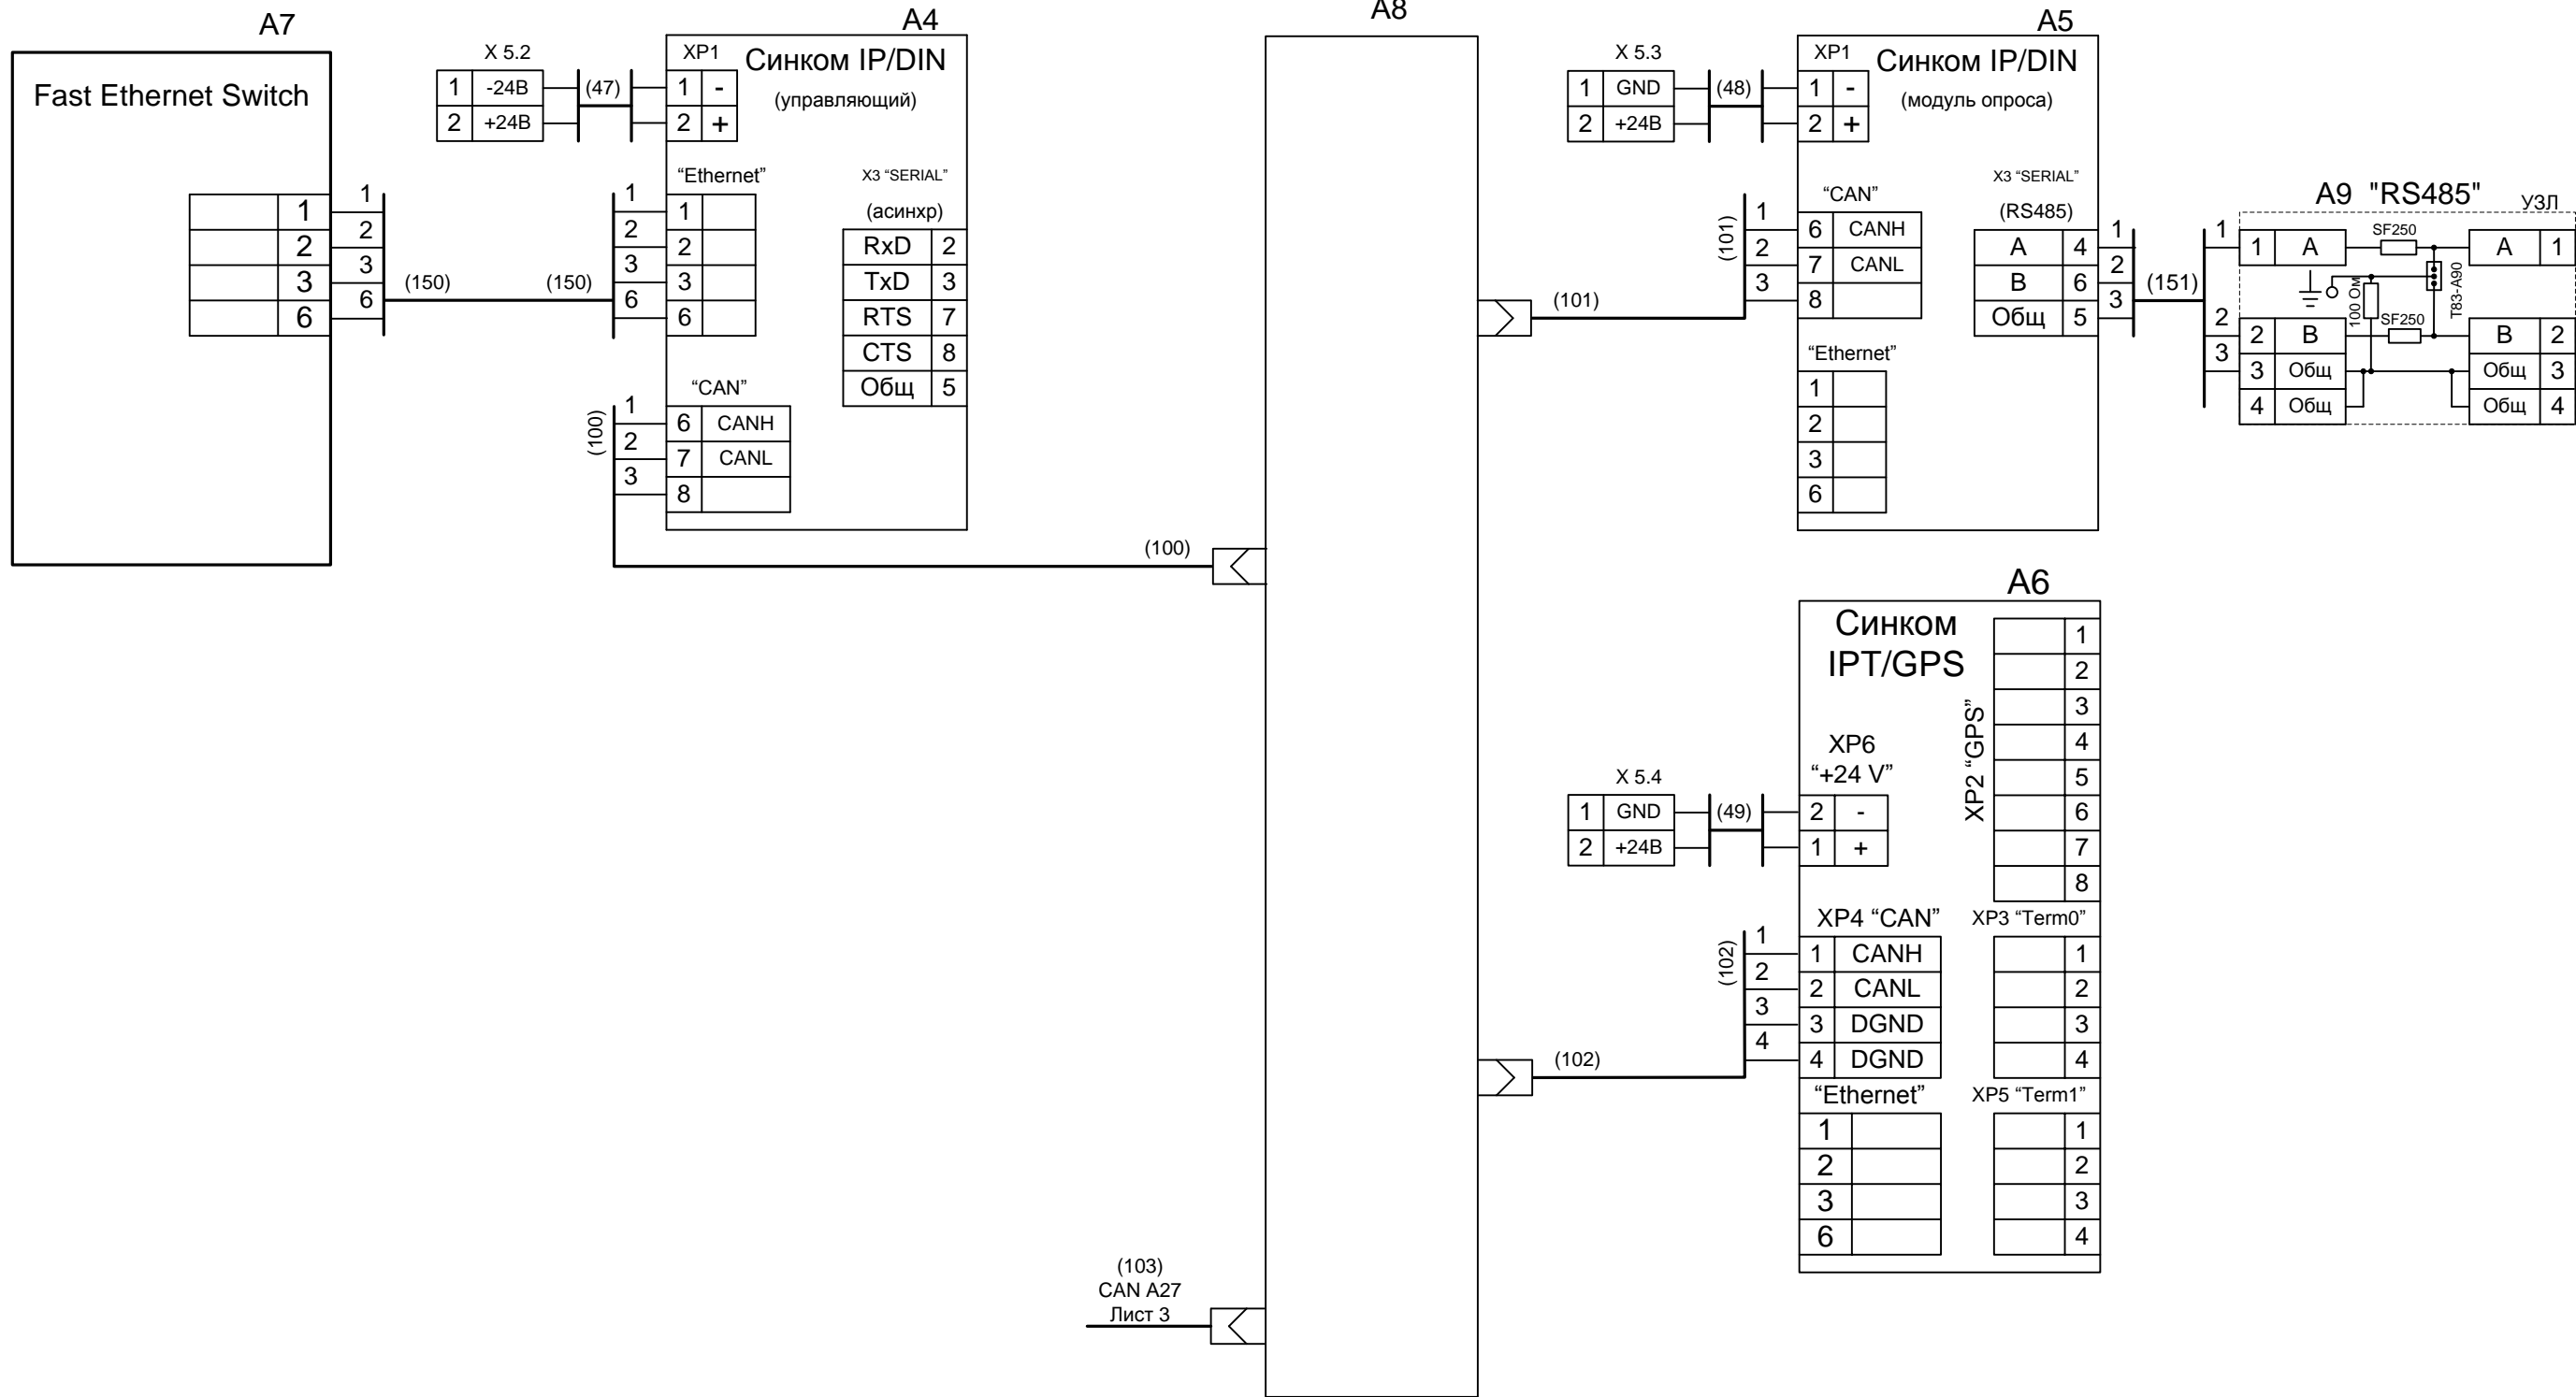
A7

Fast Ethernet Switch

| | 1 |
|---|---|
| | 2 |
| | 3 |
| | 6 |

1
2
3
6

(150)

(150)

X 5.2

| 1 | -24В |
|---|---|
| 2 | +24В |

(47)

A4

XP1

Синком IP/DIN

(управляющий)

| 1 | - |
|---|---|
| 2 | + |

“Ethernet”

1
2
3
6

| 1 | |
|---|---|
| 2 | |
| 3 | |
| 6 | |

X3 “SERIAL”

(асинхр)

| RxD | 2 |
|---|---|
| TxD | 3 |
| RTS | 7 |
| CTS | 8 |
| Общ | 5 |

“CAN”

(100)

1
2
3

| 6 | CANH |
|---|---|
| 7 | CANL |
| 8 | |

(100)

A8

X 5.3

| 1 | GND |
|---|---|
| 2 | +24В |

(48)

A5

XP1

Синком IP/DIN

(модуль опроса)

| 1 | - |
|---|---|
| 2 | + |

“CAN”

(101)

1
2
3

| 6 | CANH |
|---|---|
| 7 | CANL |
| 8 | |

(101)

X3 “SERIAL”

(RS485)

| A | 4 |
|---|---|
| B | 6 |
| Общ | 5 |

1
2
3

(151)

“Ethernet”

| 1 | |
|---|---|
| 2 | |
| 3 | |
| 6 | |

A9 "RS485"

УЗЛ

1
2
3

| 1 | A |
|---|---|
| 2 | B |
| 3 | Общ |
| 4 | Общ |

SF250

100 Ом

SF250

T83-A90

| A | 1 |
|---|---|
| B | 2 |
| Общ | 3 |
| Общ | 4 |

A6

Синком IPT/GPS

XP2 “GPS”

| | 1 |
|---|---|
| | 2 |
| | 3 |
| | 4 |
| | 5 |
| | 6 |
| | 7 |
| | 8 |

X 5.4

| 1 | GND |
|---|---|
| 2 | +24В |

(49)

XP6
“+24 V”

| 2 | - |
|---|---|
| 1 | + |

XP4 “CAN”

(102)

1
2
3
4

| 1 | CANH |
|---|---|
| 2 | CANL |
| 3 | DGND |
| 4 | DGND |

(102)

XP3 “Term0”

| | 1 |
|---|---|
| | 2 |
| | 3 |
| | 4 |

“Ethernet”

| 1 | |
|---|---|
| 2 | |
| 3 | |
| 6 | |

XP5 “Term1”

| | 1 |
|---|---|
| | 2 |
| | 3 |
| | 4 |

(103)
CAN A27
Лист 3